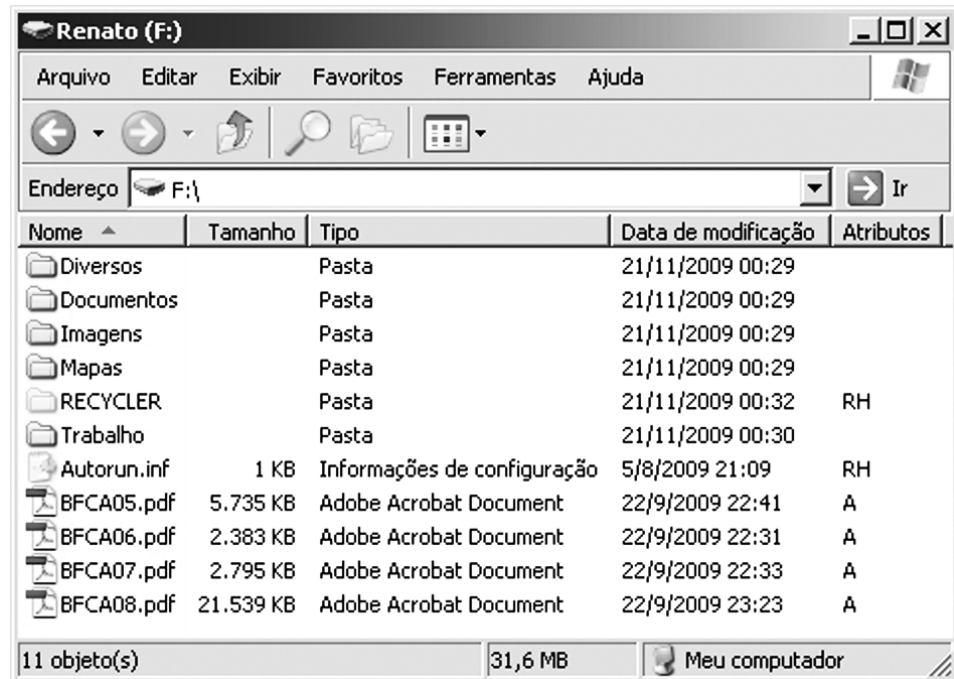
Renato (F:)

Arquivo Editar Exibir Favoritos Ferramentas Ajuda

Endereço F:\ Ir

| Nome | Tamanho | Tipo | Data de modificação | Atributos |
|---|---|---|---|---|
| Diversos | | Pasta | 21/11/2009 00:29 | |
| Documentos | | Pasta | 21/11/2009 00:29 | |
| Imagens | | Pasta | 21/11/2009 00:29 | |
| Mapas | | Pasta | 21/11/2009 00:29 | |
| RECYCLER | | Pasta | 21/11/2009 00:32 | RH |
| Trabalho | | Pasta | 21/11/2009 00:30 | |
| Autorun.inf | 1 KB | Informações de configuração | 5/8/2009 21:09 | RH |
| BFCA05.pdf | 5.735 KB | Adobe Acrobat Document | 22/9/2009 22:41 | A |
| BFCA06.pdf | 2.383 KB | Adobe Acrobat Document | 22/9/2009 22:31 | A |
| BFCA07.pdf | 2.795 KB | Adobe Acrobat Document | 22/9/2009 22:33 | A |
| BFCA08.pdf | 21.539 KB | Adobe Acrobat Document | 22/9/2009 23:23 | A |

11 objeto(s) 31,6 MB Meu computador